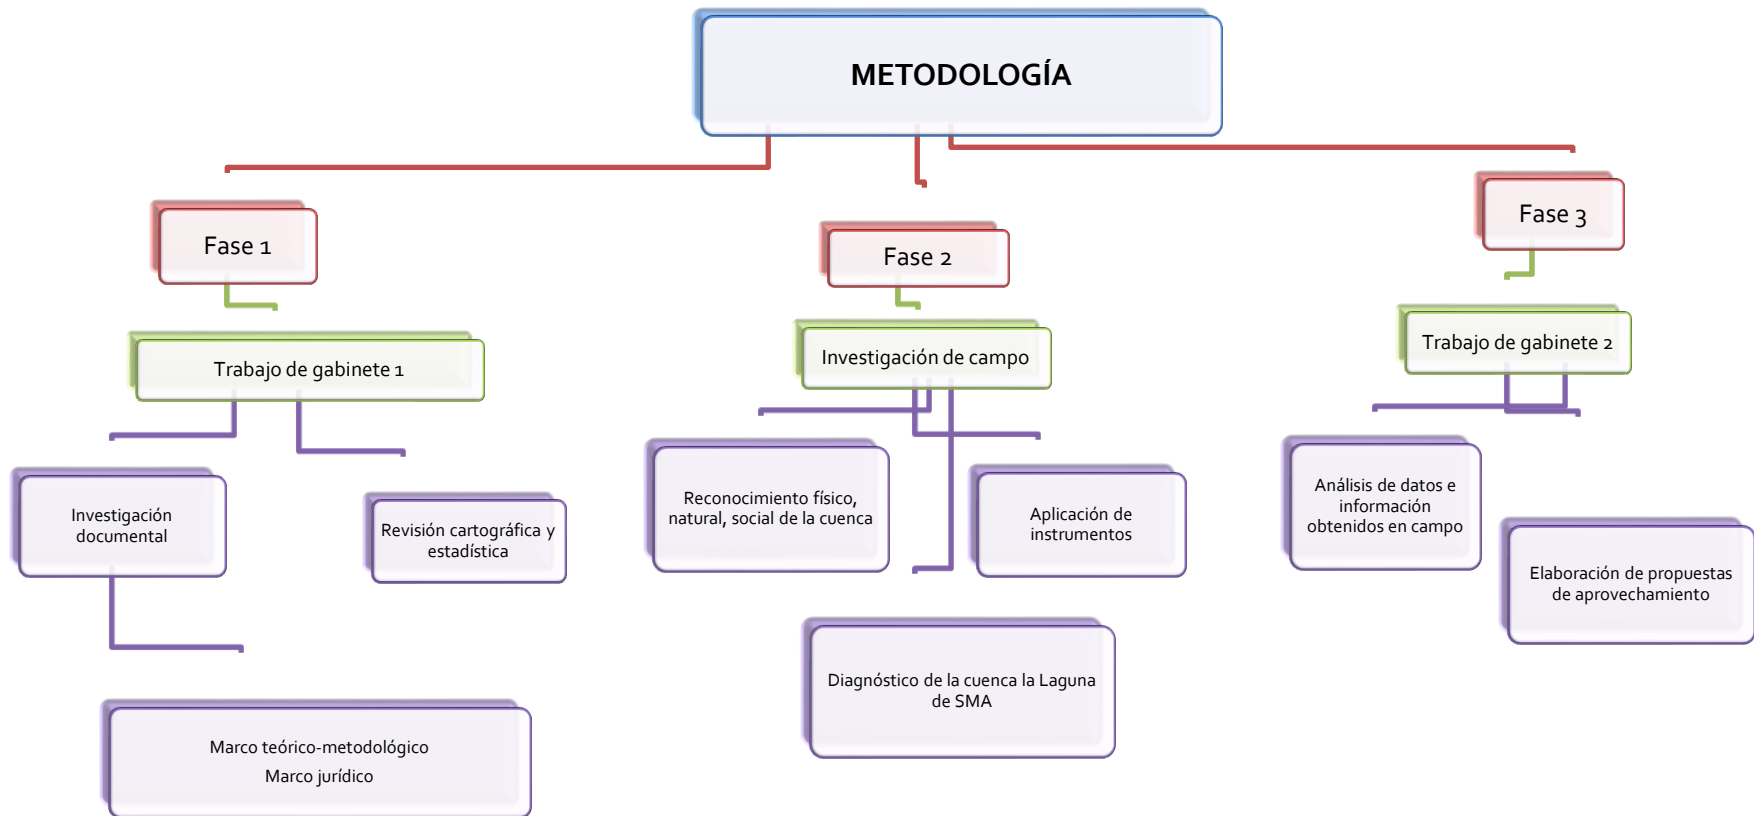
METODOLOGÍA

Fase 1

Trabajo de gabinete 1

Investigación documental

Revisión cartográfica y estadística

Marco teórico-metodológico

Marco jurídico

Fase 2

Investigación de campo

Reconocimiento físico, natural, social de la cuenca

Aplicación de instrumentos

Diagnóstico de la cuenca la Laguna de SMA

Fase 3

Trabajo de gabinete 2

Análisis de datos e información obtenidos en campo

Elaboración de propuestas de aprovechamiento